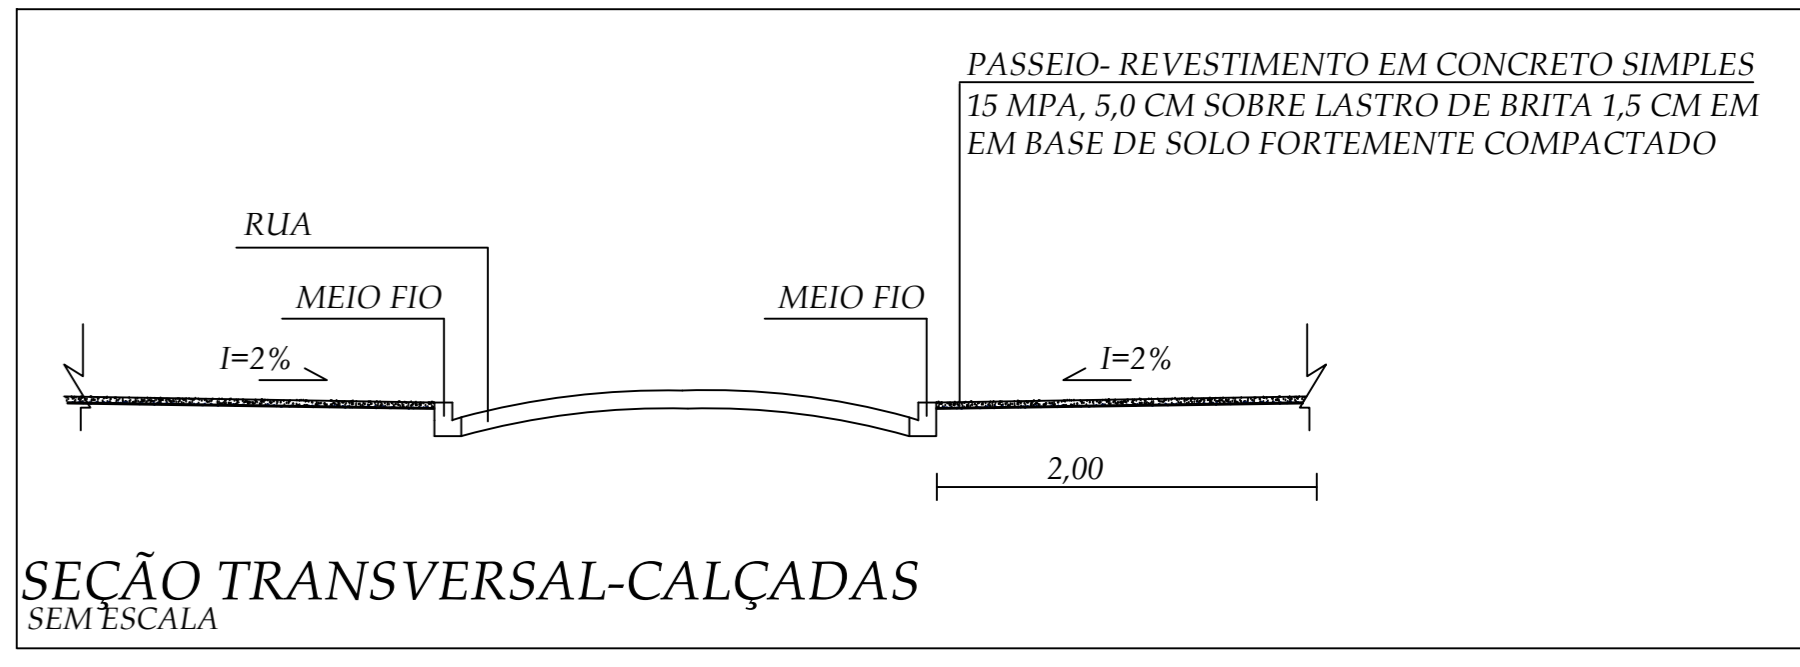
PASSEIO- REVESTIMENTO EM CONCRETO SIMPLES
15 MPA, 5,0 CM SOBRE LASTRO DE BRITA 1,5 CM EM
EM BASE DE SOLO FORTEMENTE COMPACTADO

RUA

MEIO FIO

MEIO FIO

I=2%

I=2%

2,00

SEÇÃO TRANSVERSAL-CALÇADAS
SEM ESCALA